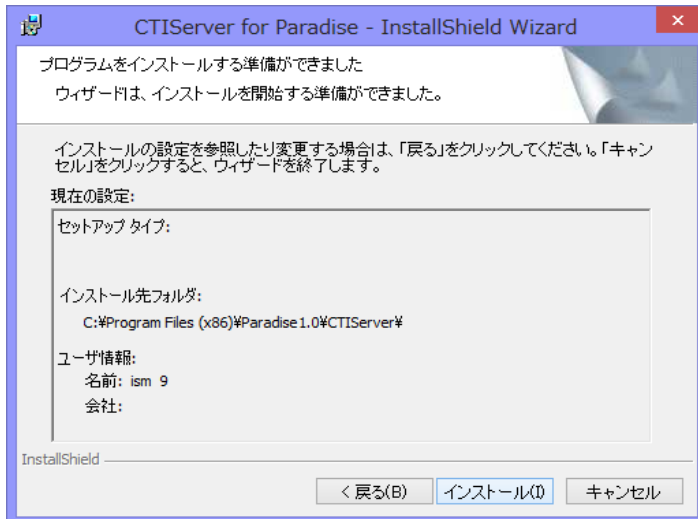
CTIServer for Paradise - InstallShield Wizard

プログラムをインストールする準備ができました

ウィザードは、インストールを開始する準備ができました。

インストールの設定を参照したり変更する場合は、「戻る」をクリックしてください。「キャンセル」をクリックすると、ウィザードを終了します。

現在の設定:

セットアップ タイプ:

インストール先フォルダ:

C:¥Program Files (x86)¥Paradise1.0¥CTIServer¥

ユーザ情報:

名前: ism 9

会社:

InstallShield

< 戻る(B) インストール(I) キャンセル